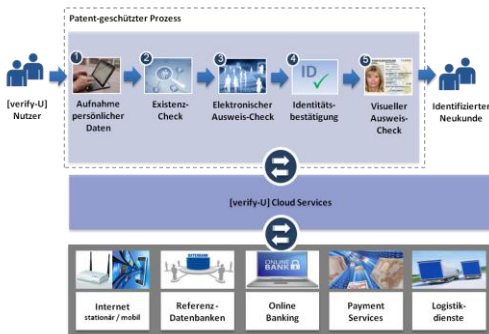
Patent-geschützter Prozess

[verify-U] Nutzer

1 Aufnahme persönlicher Daten

2 Existenz-Check

3 Elektronischer Ausweis-Check

4 ID Identitäts-bestätigung

5 Visueller Ausweis-Check

Identifizierter Neukunde

[verify-U] Cloud Services

Internet stationär / mobil

DATENBANK Referenz-Datenbanken

ONLINE BANK Online Banking

Payment Services

Logistik-dienste